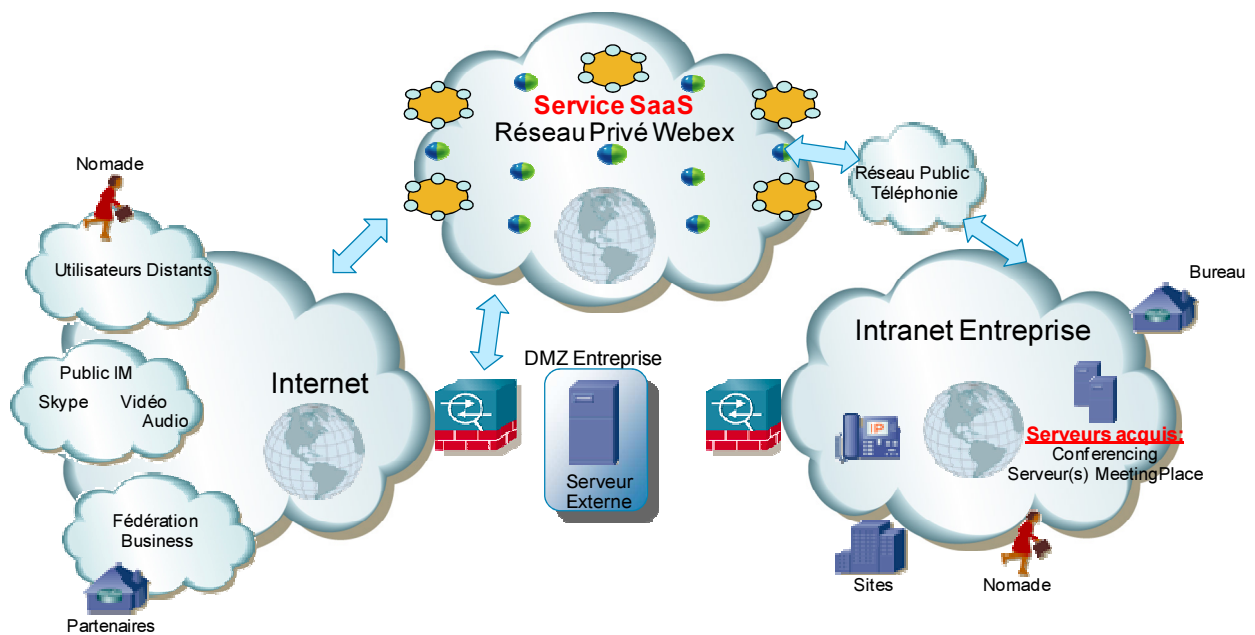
Service SaaS
Réseau Privé Webex

Réseau Public
Téléphonie

Nomade

Utilisateurs Distants

Public IM
Skype Vidéo
Audio

Internet

Fédération
Business

Partenaires

DMZ Entreprise

Serveur
Externe

Bureau

Intranet Entreprise

IP

Serveurs acquis:
Conferencing
Serveur(s) MeetingPlace

Sites

Nomade